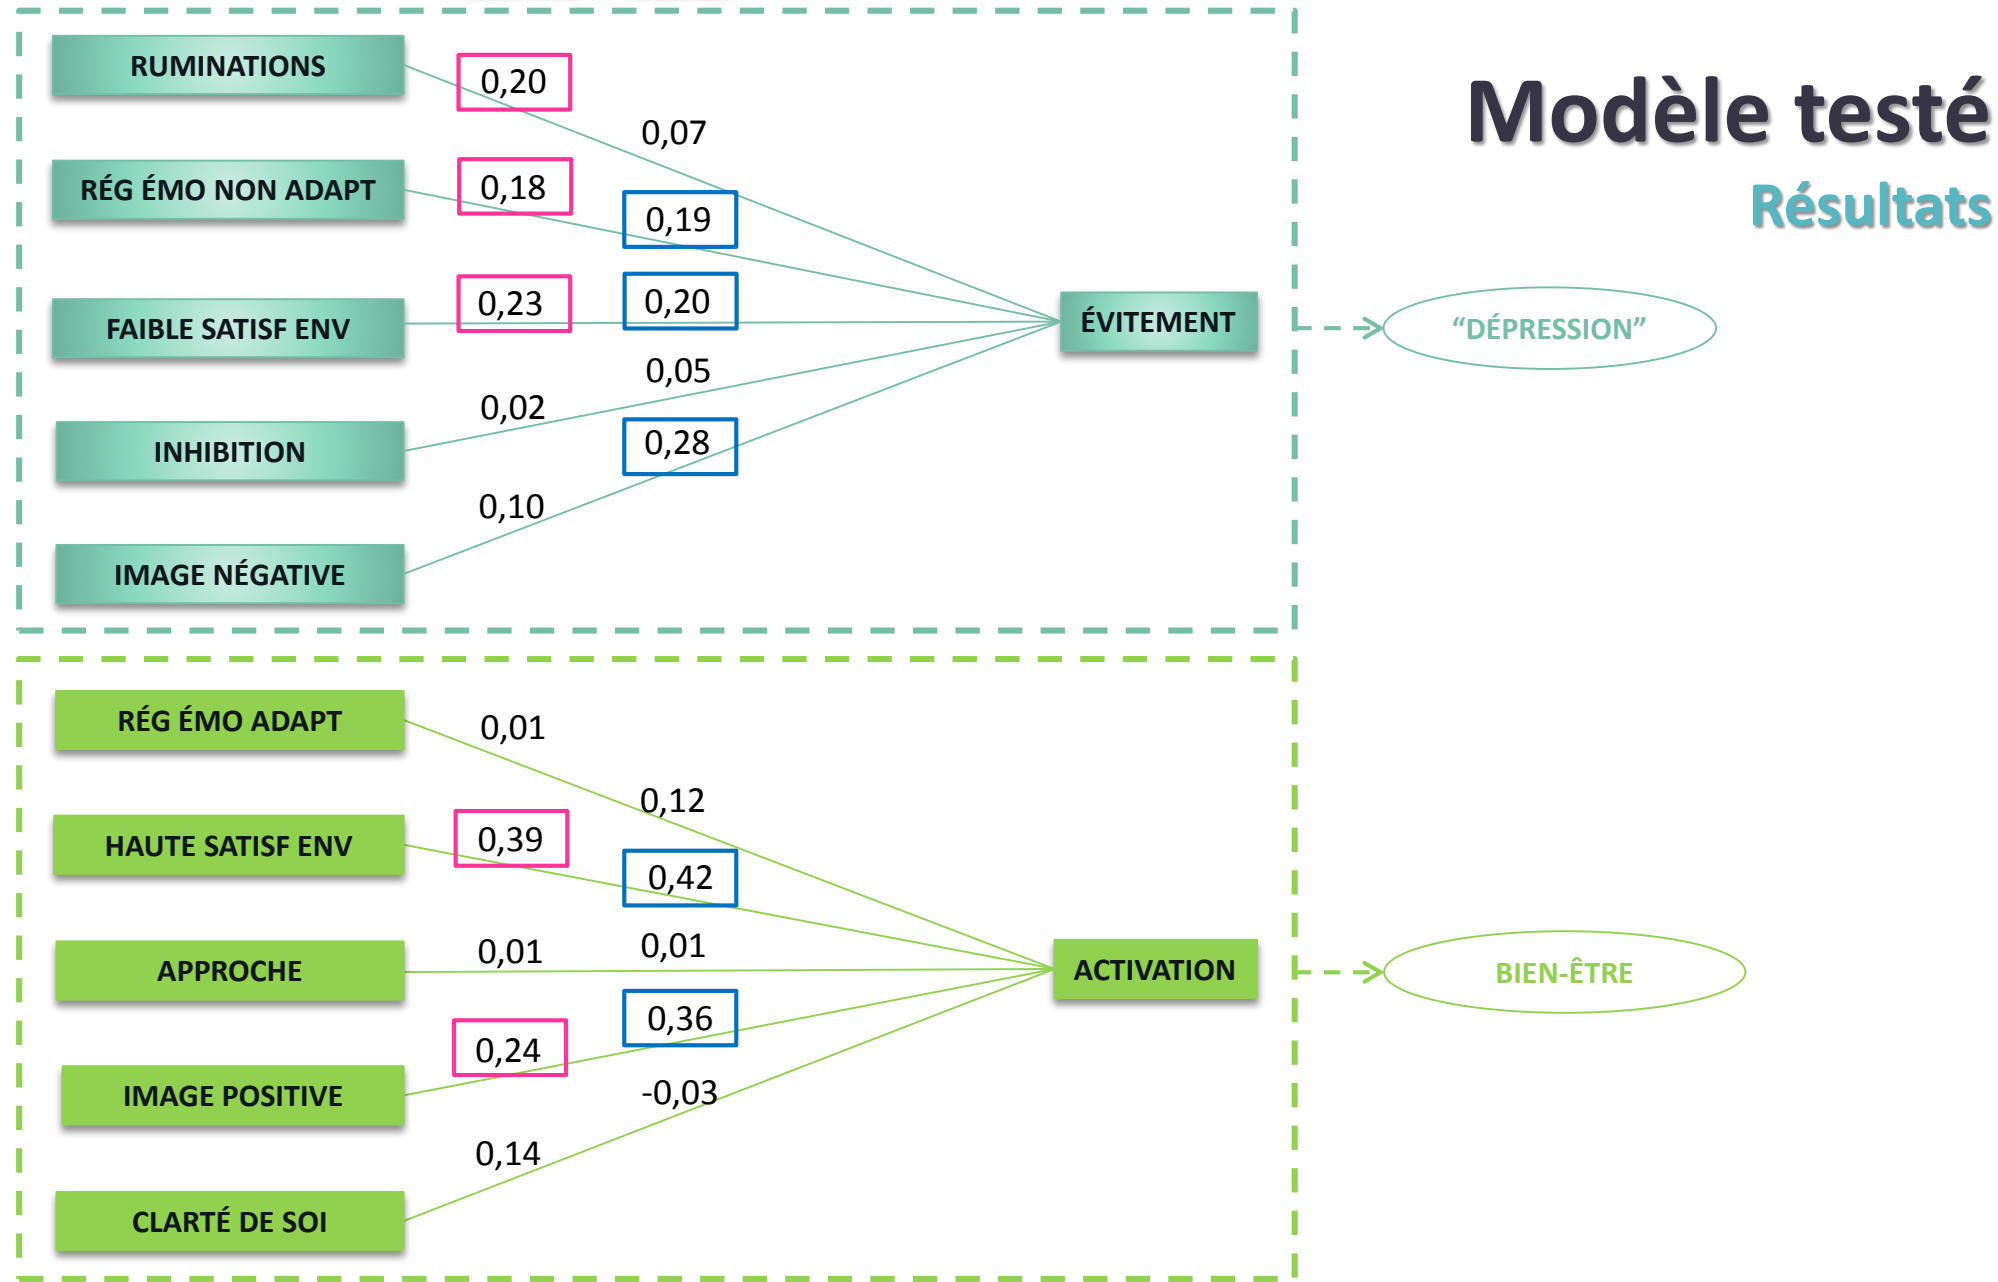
Modèle testé

Résultats

RUMINATIONS

0,20

0,07

RÉG ÉMO NON ADAPT

0,18

0,19

FAIBLE SATISF ENV

0,23

0,20

ÉVITEMENT

“DÉPRESSION”

0,05

0,02

INHIBITION

0,28

0,10

IMAGE NÉGATIVE

RÉG ÉMO ADAPT

0,01

0,12

HAUTE SATISF ENV

0,39

0,42

APPROCHE

0,01

0,01

ACTIVATION

BIEN-ÊTRE

0,36

0,24

IMAGE POSITIVE

-0,03

0,14

CLARTÉ DE SOI